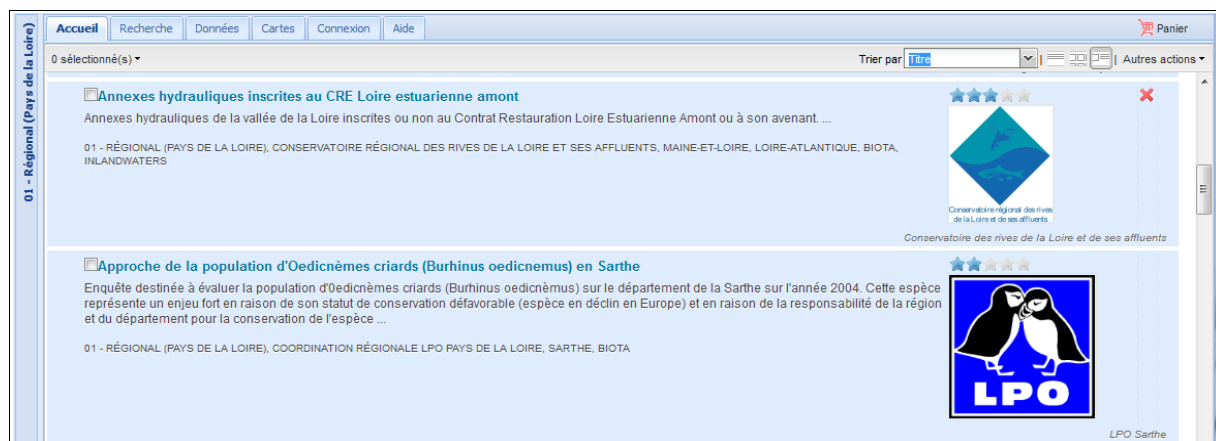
01 - Régional (Pays de la Loire)

Accueil | Recherche | Données | Cartes | Connexion | Aide

Panier

0 sélectionné(s)

Trier par Titre

Autres actions

Annexes hydrauliques inscrites au CRE Loire estuarienne amont

Annexes hydrauliques de la vallée de la Loire inscrites ou non au Contrat Restauration Loire Estuarienne Amont ou à son avenant. ...

01 - RÉGIONAL (PAYS DE LA LOIRE), CONSERVATOIRE RÉGIONAL DES RIVES DE LA LOIRE ET DES AFFLUENTS, MAINE-ET-LOIRE, LOIRE-ATLANTIQUE, BIOTA, INLANDWATERS

Conservatoire régional des rives de la Loire et de ses affluents

Conservatoire des rives de la Loire et de ses affluents

Approche de la population d'Oedicnèmes criards (Burhinus oedicnemus) en Sarthe

Enquête destinée à évaluer la population d'Oedicnèmes criards (Burhinus oedicnemus) sur le département de la Sarthe sur l'année 2004. Cette espèce représente un enjeu fort en raison de son statut de conservation défavorable (espèce en déclin en Europe) et en raison de la responsabilité de la région et du département pour la conservation de l'espèce ...

01 - RÉGIONAL (PAYS DE LA LOIRE), COORDINATION RÉGIONALE LPO PAYS DE LA LOIRE, SARTHE, BIOTA

LPO

LPO Sarthe